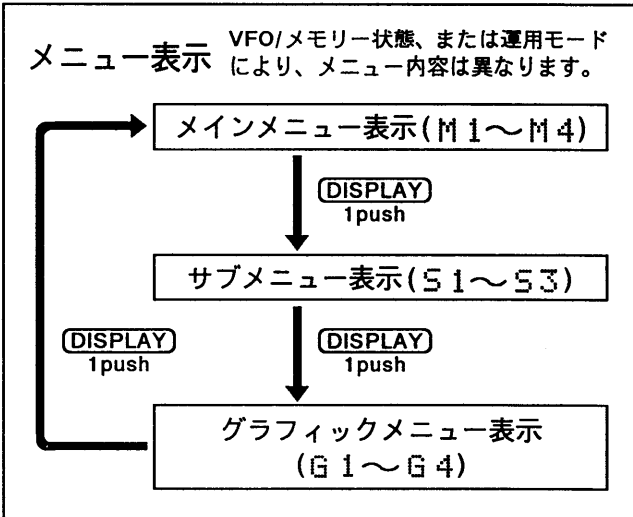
メニュー表示 VFO/メモリー状態、または運用モードにより、メニュー内容は異なります。

メインメニュー表示(M1〜M4)

DISPLAY
1push

サブメニュー表示(S1〜S3)

DISPLAY
1push

DISPLAY
1push

グラフィックメニュー表示
(G1〜G4)